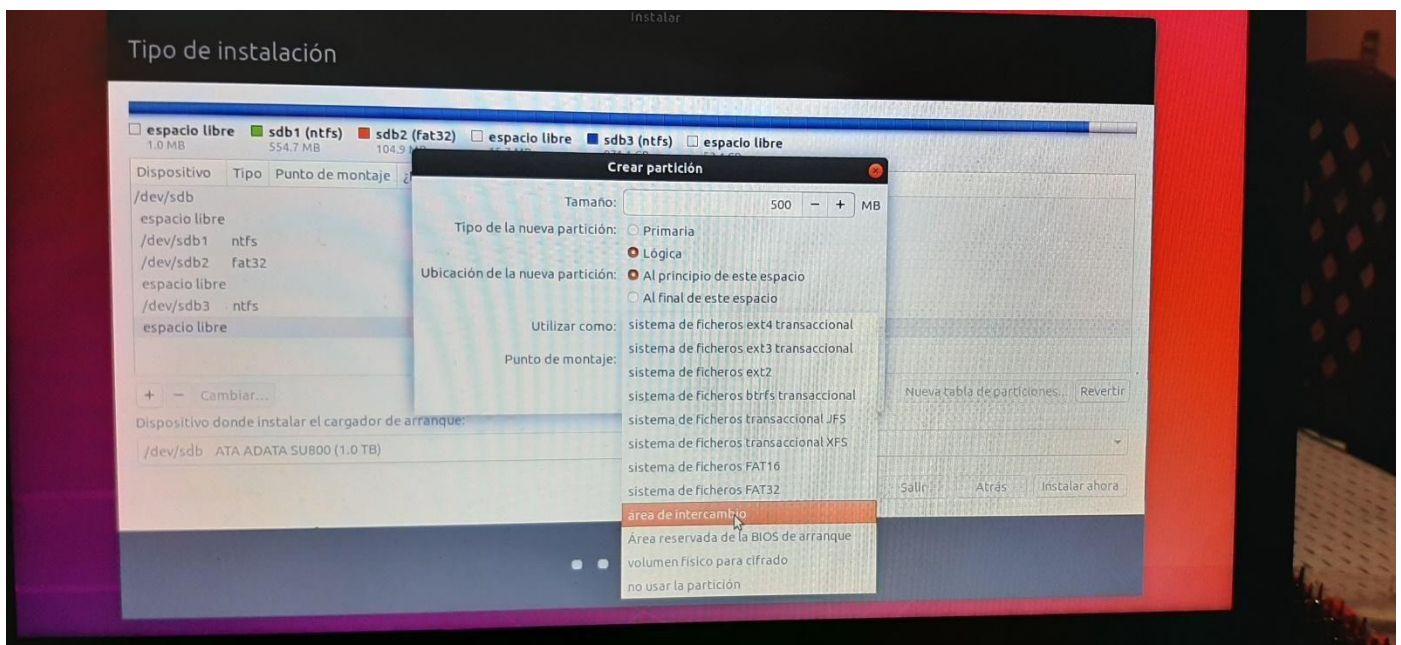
Instalar

Tipo de instalación

espacio libre 1.0 MB
sdb1 (ntfs) 554.7 MB
sdb2 (fat32) 104.9 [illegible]
espacio libre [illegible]
sdb3 (ntfs) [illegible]
espacio libre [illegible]

| Dispositivo | Tipo | Punto de montaje |
|---|---|---|
| /dev/sdb | | |
| espacio libre | | |
| /dev/sdb1 | ntfs | |
| /dev/sdb2 | fat32 | |
| espacio libre | | |
| /dev/sdb3 | ntfs | |
| espacio libre | | |

+ − Cambiar...

Nueva tabla de particiones... Revertir

Dispositivo donde instalar el cargador de arranque:

/dev/sdb ATA ADATA SU800 (1.0 TB)

Salir Atrás Instalar ahora

Crear partición

Tamaño: 500 − + MB

Tipo de la nueva partición: Primaria
Lógica

Ubicación de la nueva partición: Al principio de este espacio
Al final de este espacio

Utilizar como: sistema de ficheros ext4 transaccional

Punto de montaje:

sistema de ficheros ext3 transaccional
sistema de ficheros ext2
sistema de ficheros btrfs transaccional
sistema de ficheros transaccional JFS
sistema de ficheros transaccional XFS
sistema de ficheros FAT16
sistema de ficheros FAT32
área de intercambio
Área reservada de la BIOS de arranque
volumen físico para cifrado
no usar la partición